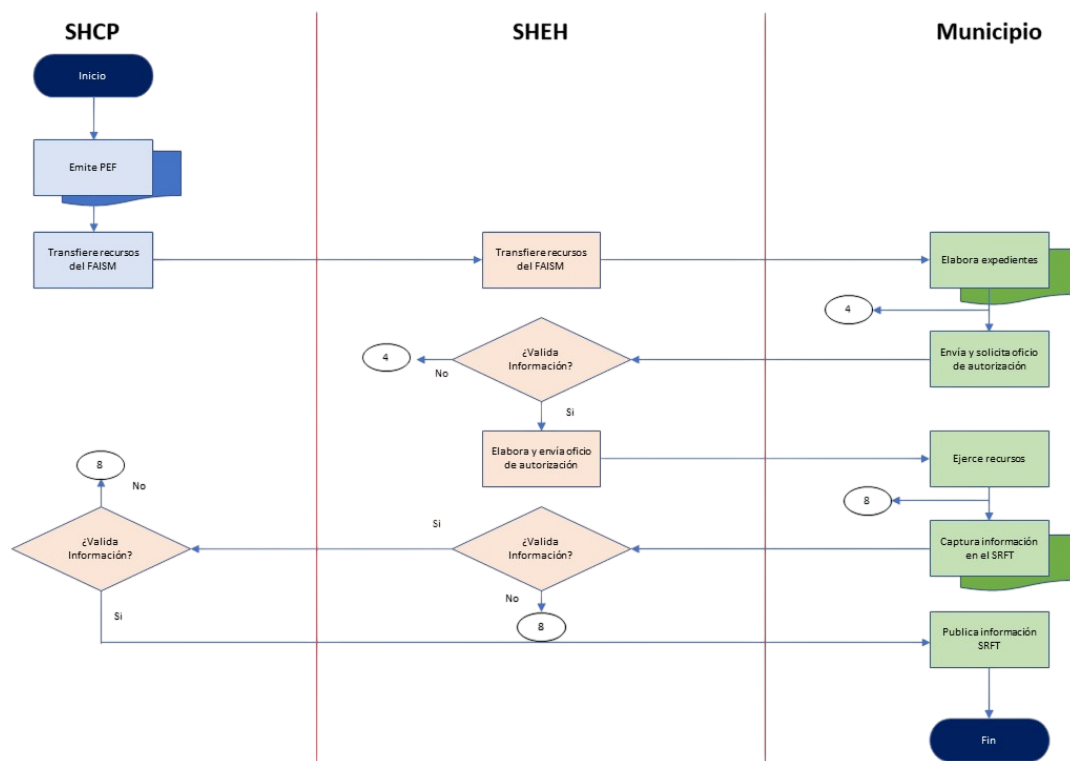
SHCP

SHEH

Municipio

Inicio

Emite PEF

Transfiere recursos del FAISM

Transfiere recursos del FAISM

Elabora expedientes

4

4

No

¿Valida Información?

Envía y solicita oficio de autorización

Si

Elabora y envía oficio de autorización

Ejerce recursos

8

No

8

Si

¿Valida Información?

¿Valida Información?

Captura información en el SRFT

No

Si

8

Publica información SRFT

Fin